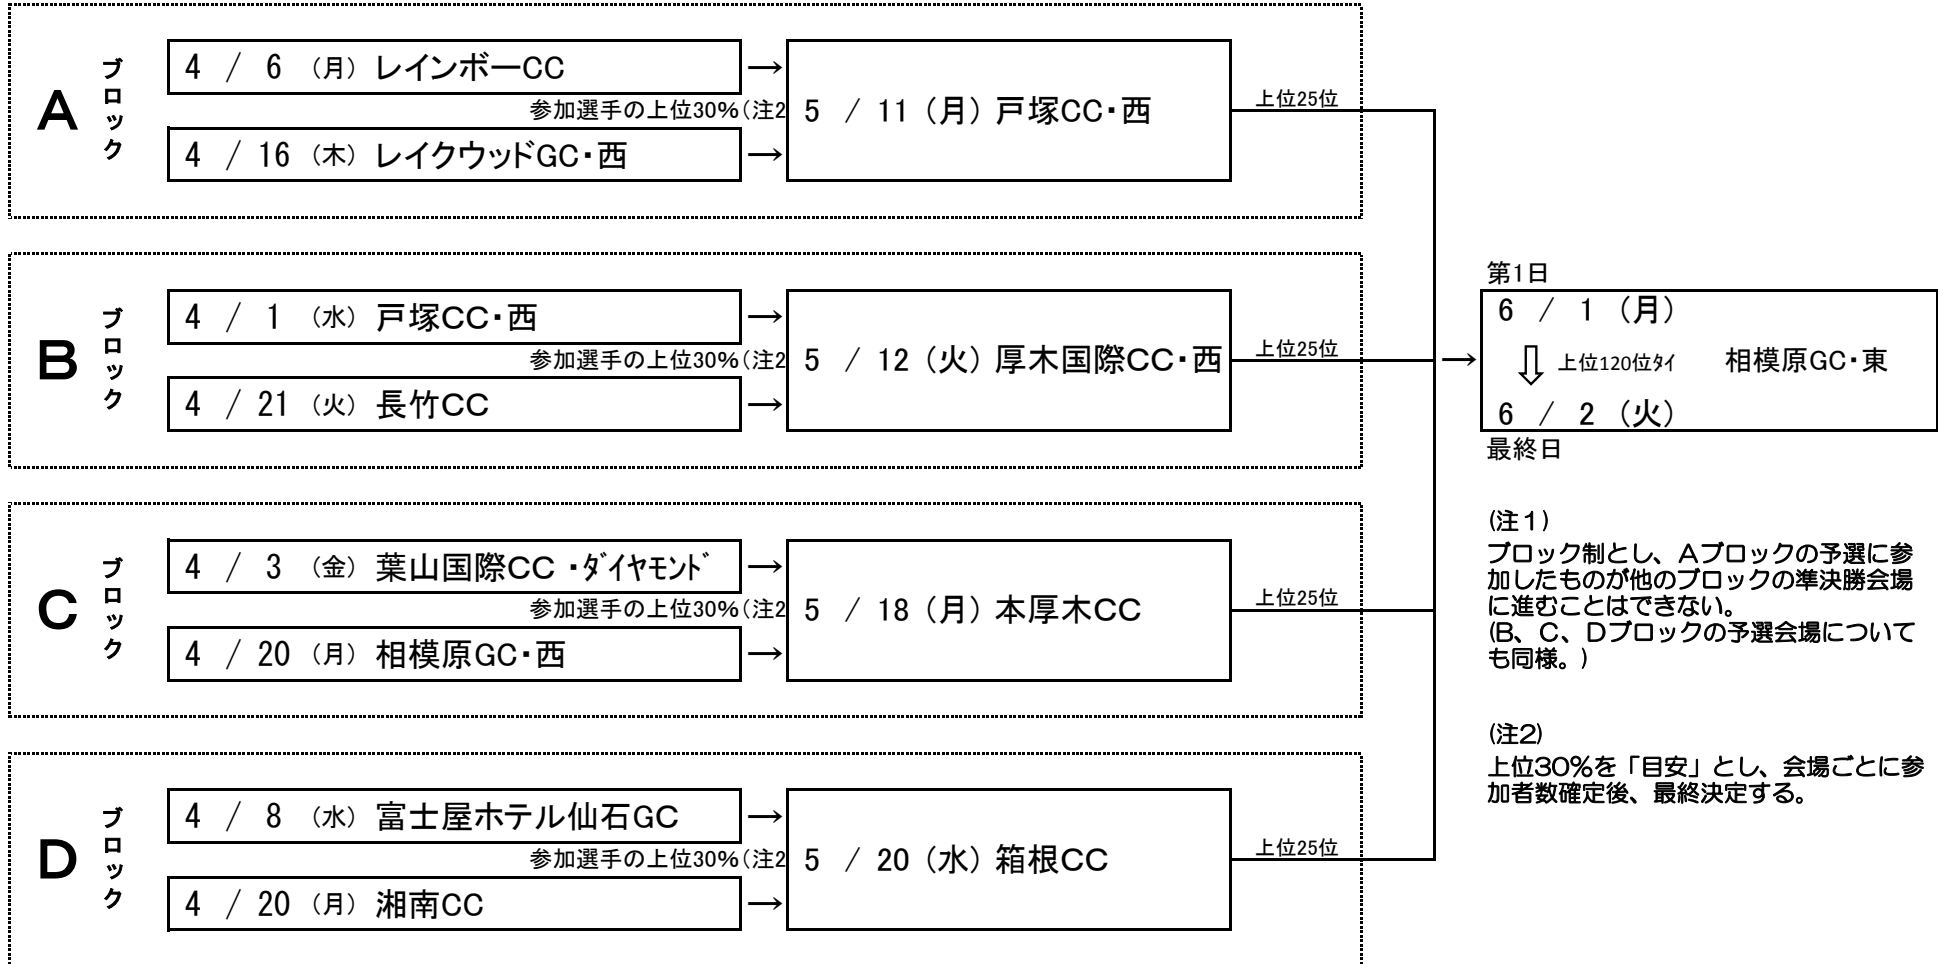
A ブロック

4 / 6 (月) レインボーCC →

参加選手の上位30%(注2

4 / 16 (木) レイクウッドGC・西 →

5 / 11 (月) 戸塚CC・西

上位25位

B ブロック

4 / 1 (水) 戸塚CC・西 →

参加選手の上位30%(注2

4 / 21 (火) 長竹CC →

5 / 12 (火) 厚木国際CC・西

上位25位

C ブロック

4 / 3 (金) 葉山国際CC ・ダイヤモンド →

参加選手の上位30%(注2

4 / 20 (月) 相模原GC・西 →

5 / 18 (月) 本厚木CC

上位25位

D ブロック

4 / 8 (水) 富士屋ホテル仙石GC →

参加選手の上位30%(注2

4 / 20 (月) 湘南CC →

5 / 20 (水) 箱根CC

上位25位

→

第1日

6 / 1 (月)

⇩ 上位120位ﾀｲ 相模原GC・東

6 / 2 (火)

最終日

(注1)
ブロック制とし、Aブロックの予選に参加したものが他のブロックの準決勝会場に進むことはできない。
(B、C、Dブロックの予選会場についても同様。)

(注2)
上位30%を「目安」とし、会場ごとに参加者数確定後、最終決定する。